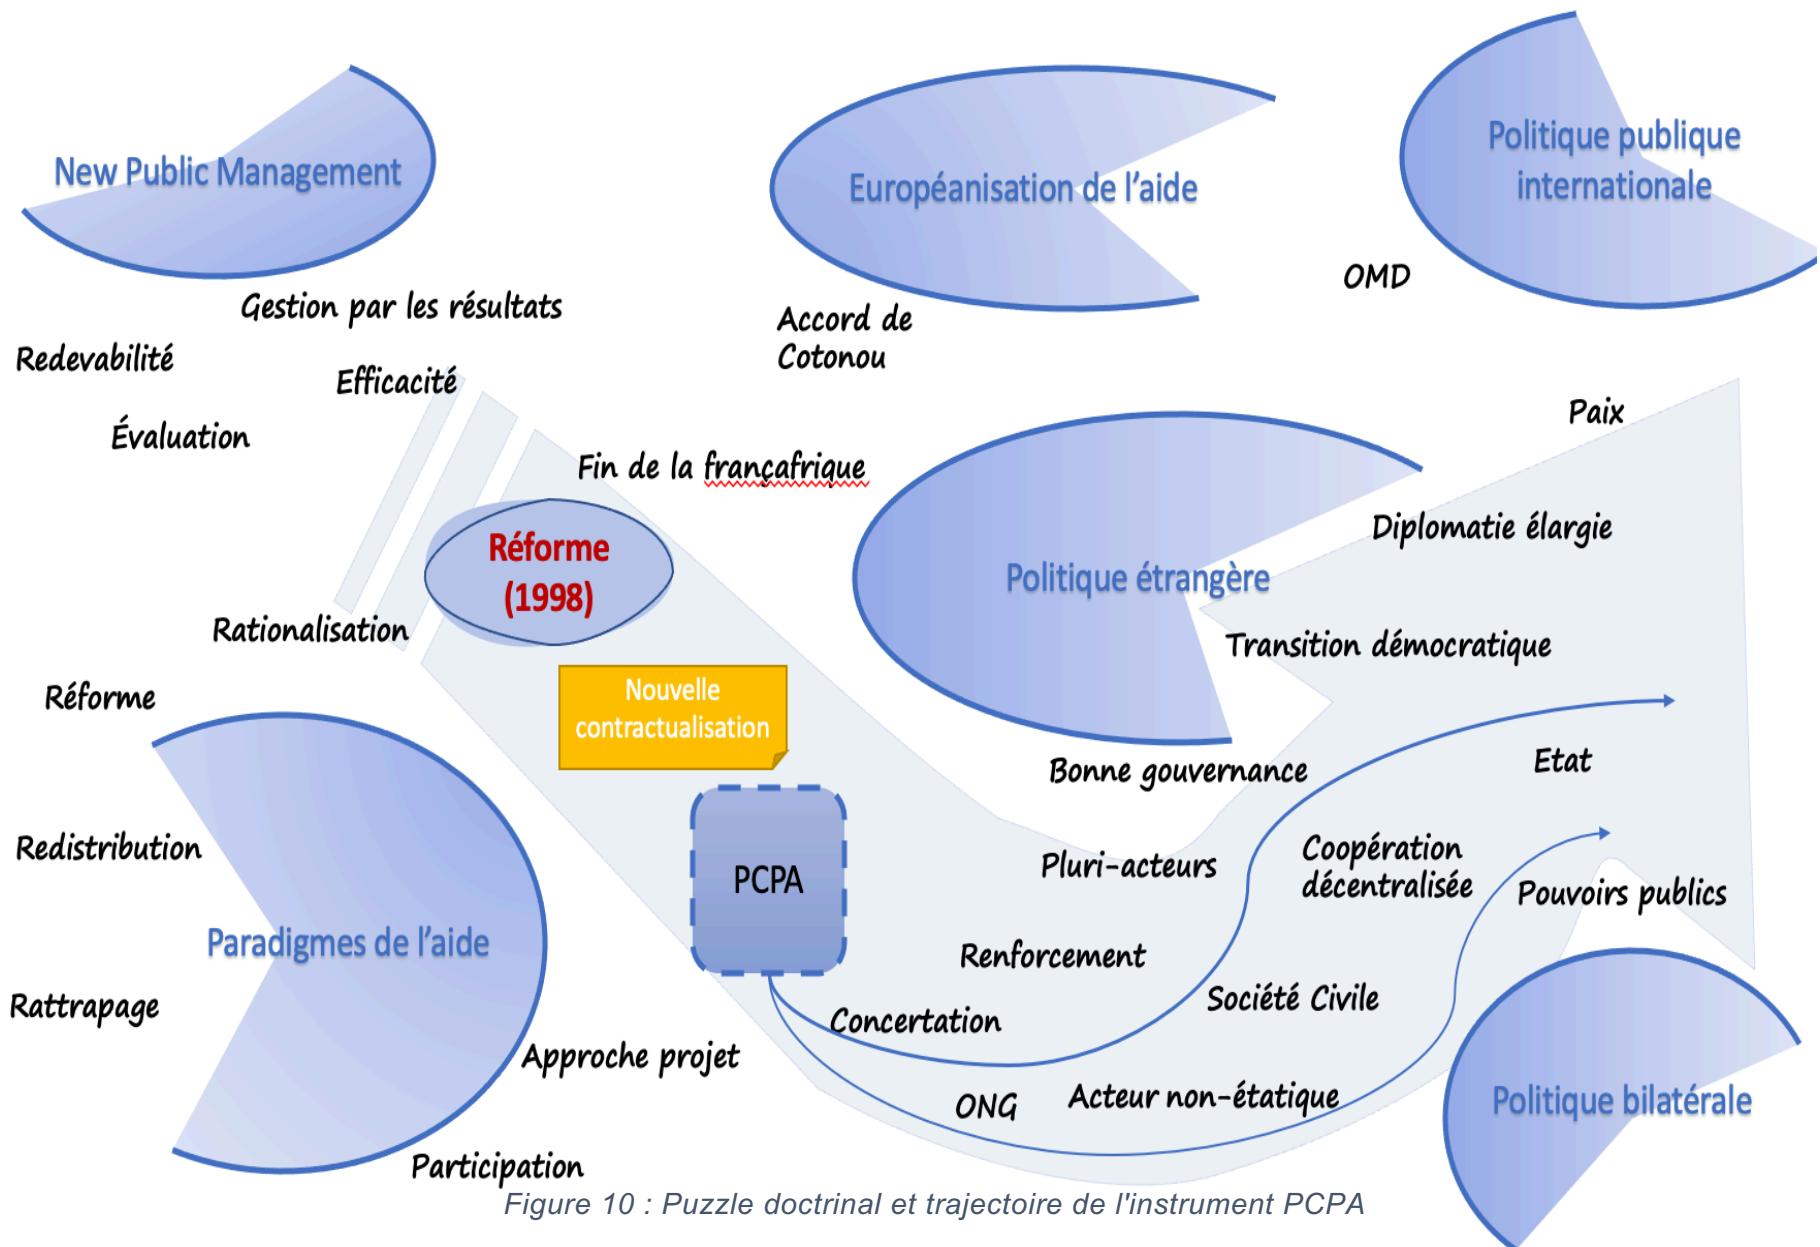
New Public Management

Européanisation de l'aide

Politique publique internationale

OMD

Gestion par les résultats

Accord de Cotonou

Redevabilité

Efficacité

Évaluation

Paix

Fin de la françafrique

Réforme (1998)

Diplomatie élargie

Politique étrangère

Rationalisation

Transition démocratique

Réforme

Nouvelle contractualisation

Bonne gouvernance

Etat

PCPA

Redistribution

Pluri-acteurs

Coopération décentralisée

Pouvoirs publics

Paradigmes de l'aide

Renforcement

Société Civile

Rattrapage

Concertation

Approche projet

Politique bilatérale

ONG

Acteur non-étatique

Participation

Figure 10 : Puzzle doctrinal et trajectoire de l'instrument PCPA